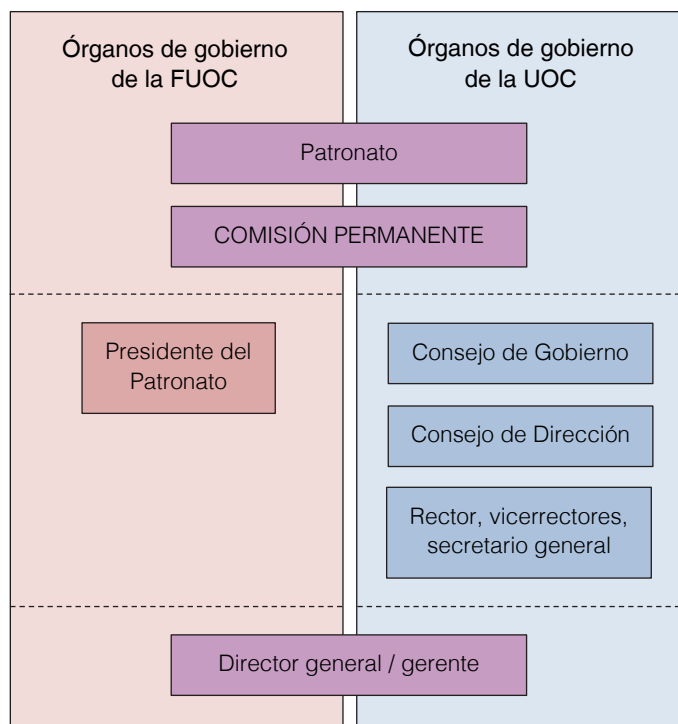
Órganos de gobierno de la FUOC

Órganos de gobierno de la UOC

Patronato

COMISIÓN PERMANENTE

Presidente del Patronato

Consejo de Gobierno

Consejo de Dirección

Rector, vicerrectores, secretario general

Director general / gerente